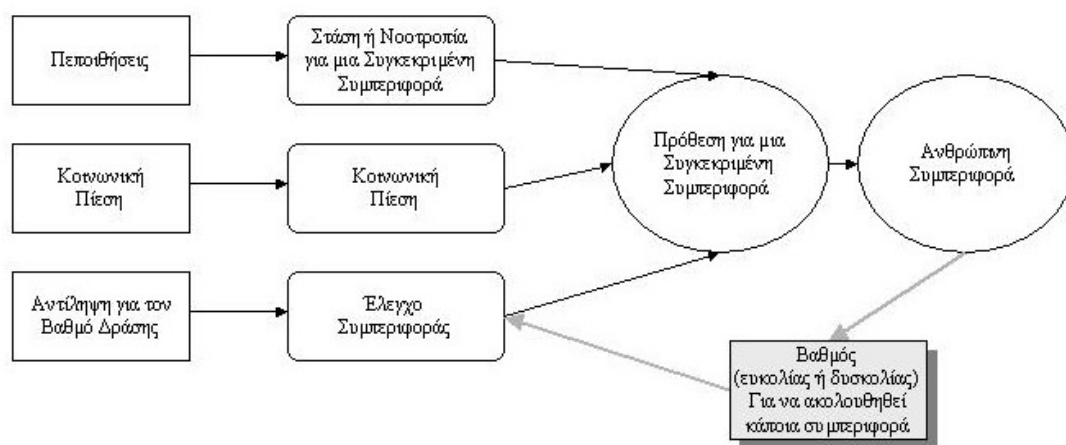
Πεποιθήσεις

Στάση ή Νοοτροπία για μια Συγκεκριμένη Συμπεριφορά

Κοινωνική Πίεση

Κοινωνική Πίεση

Πρόθεση για μια Συγκεκριμένη Συμπεριφορά

Ανθρώπινη Συμπεριφορά

Αντίληψη για τον Βαθμό Δράσης

Έλεγχο Συμπεριφοράς

Βαθμός (ευκολίας ή δυσκολίας) Για να ακολουθηθεί κάποια συ μπεριφορά